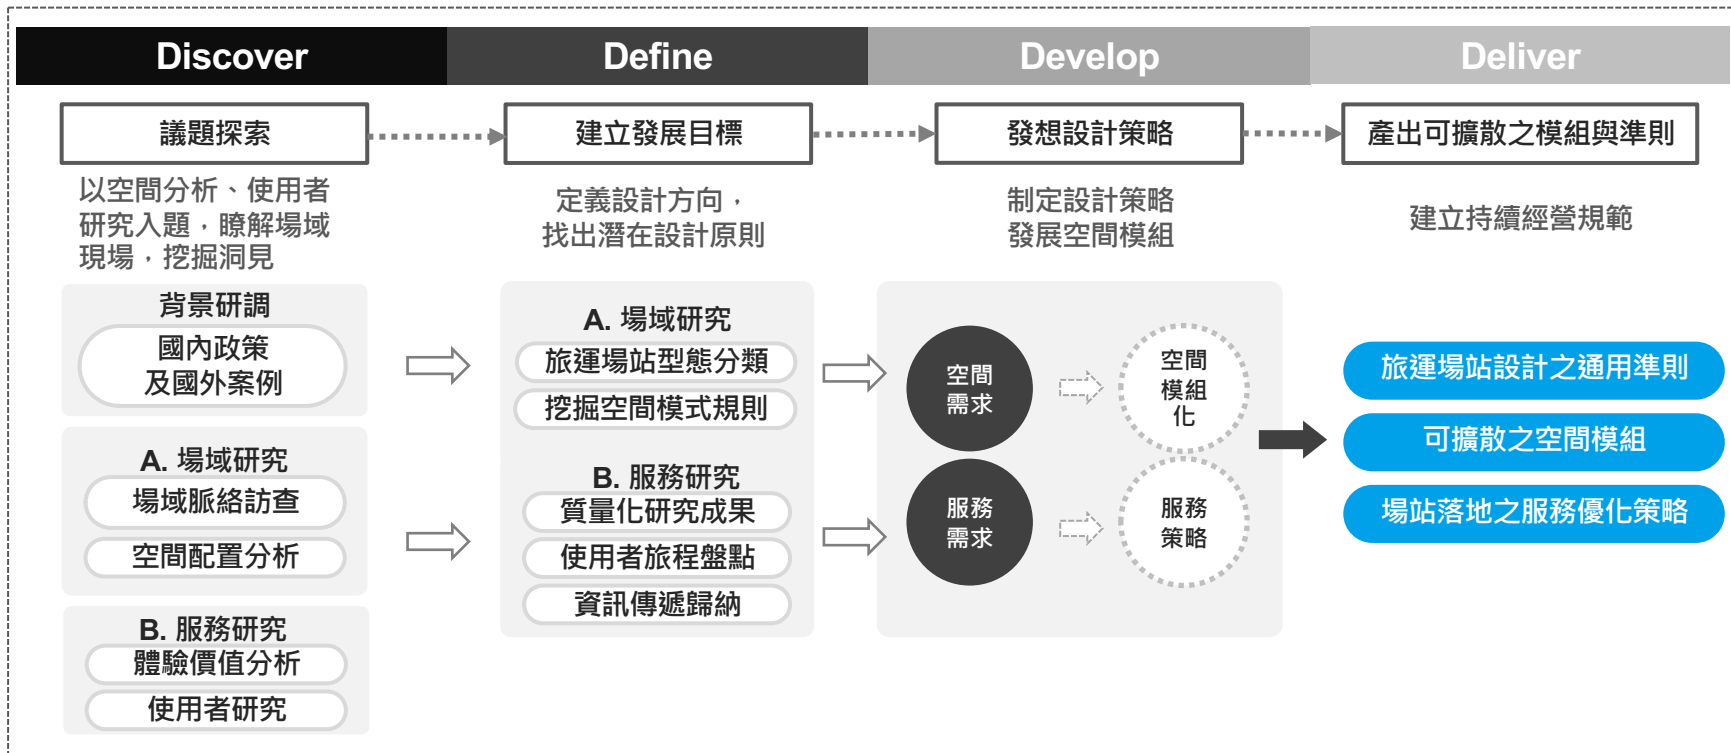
Discover

Define

Develop

Deliver

議題探索

建立發展目標

發想設計策略

產出可擴散之模組與準則

以空間分析、使用者研究入題，瞭解場域現場，挖掘洞見

定義設計方向，找出潛在設計原則

制定設計策略
發展空間模組

建立持續經營規範

背景研調

國內政策
及國外案例

A. 場域研究

場域脈絡訪查

空間配置分析

B. 服務研究

體驗價值分析

使用者研究

A. 場域研究

旅運場站型態分類

挖掘空間模式規則

B. 服務研究

質量化研究成果

使用者旅程盤點

資訊傳遞歸納

空間
需求

空間
模組
化

服務
需求

服務
策略

旅運場站設計之通用準則

可擴散之空間模組

場站落地之服務優化策略